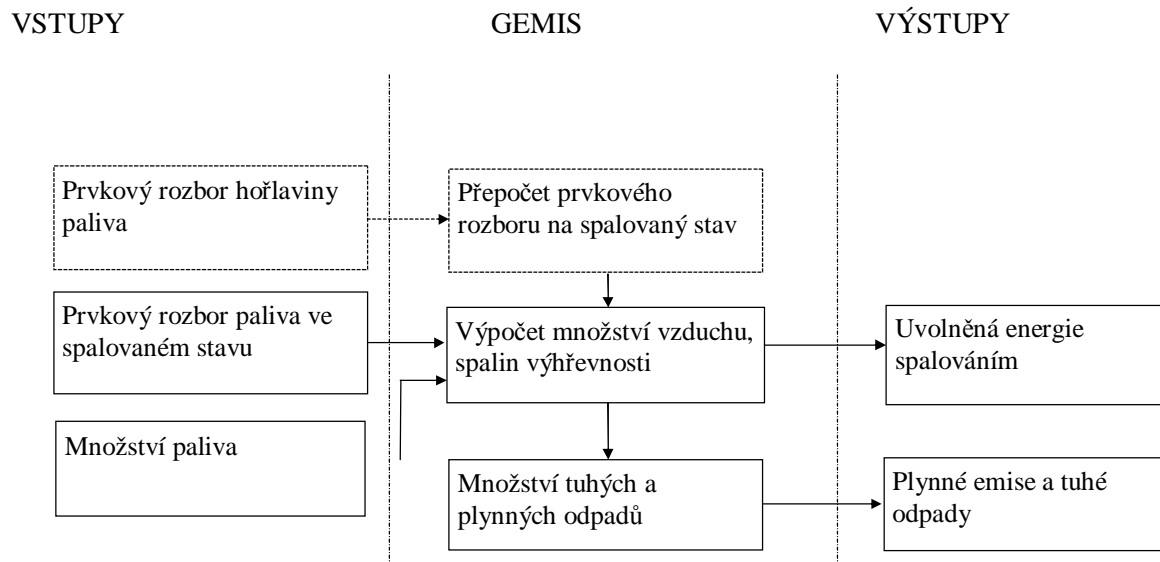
VSTUPY

GEMIS

VÝSTUPY

Prvkový rozbor hořlaviny paliva

Přepočet prvkového rozboru na spalovaný stav

Prvkový rozbor paliva ve spalovaném stavu

Výpočet množství vzduchu, spalin výhřevnosti

Uvolněná energie spalováním

Množství paliva

Množství tuhých a plynných odpadů

Plynné emise a tuhé odpady